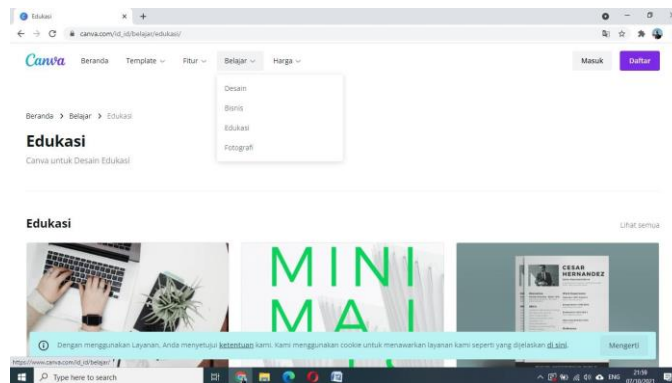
Edukasi
canva.com/id_id/belajar/edukasi/

Canva Beranda Template Fitur Belajar Harga Masuk Daftar

Desain
Bisnis
Edukasi
Fotografi

Beranda > Belajar > Edukasi

Edukasi

Canva untuk Desain Edukasi

Edukasi

Lihat semua

MINI
MA

CESAR HERNANDEZ

Dengan menggunakan Layanan, Anda menyetujui ketentuan kami. Kami menggunakan cookie untuk menawarkan layanan kami seperti yang dijelaskan di sini.

Mengerti

https://www.canva.com/id_id/belajar/

Type here to search

ENG 21:59 07/10/2021